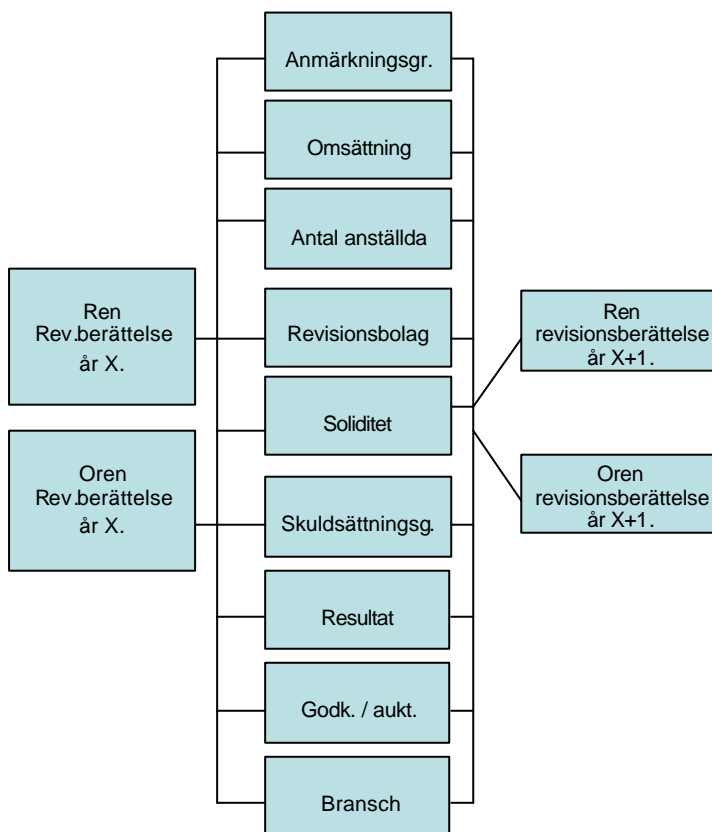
Ren Rev.berättelse år X.

Oren Rev.berättelse år X.

Anmärkningsgr.

Omsättning

Antal anställda

Revisionsbolag

Soliditet

Skuldsättningsg.

Resultat

Godk. / aukt.

Bransch

Ren revisionsberättelse år X+1.

Oren revisionsberättelse år X+1.